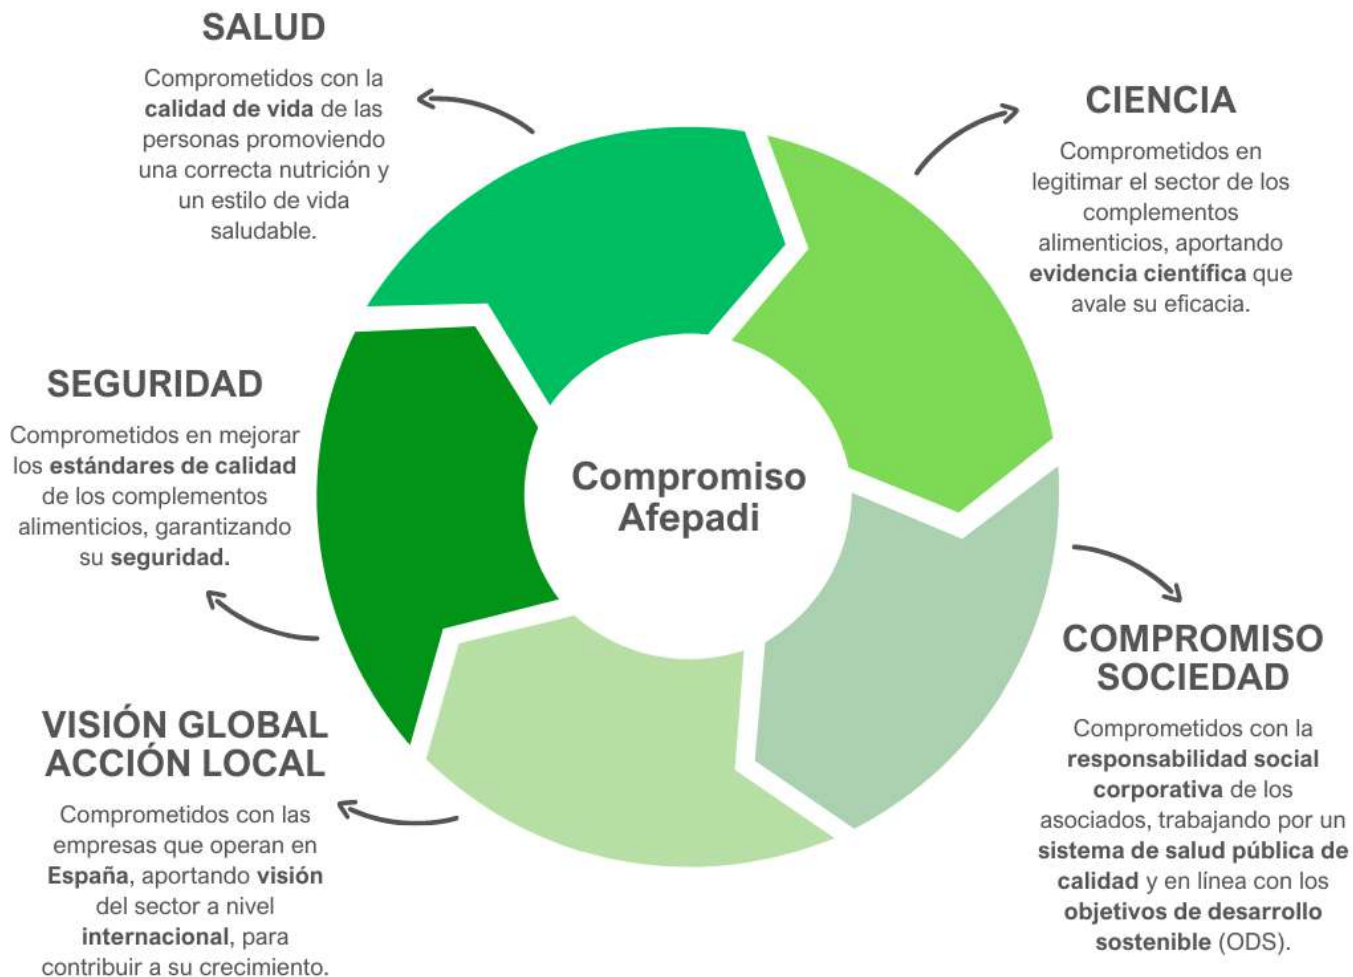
SALUD

Comprometidos con la calidad de vida de las personas promoviendo una correcta nutrición y un estilo de vida saludable.

CIENCIA

Comprometidos en legitimar el sector de los complementos alimenticios, aportando evidencia científica que avale su eficacia.

SEGURIDAD

Comprometidos en mejorar los estándares de calidad de los complementos alimenticios, garantizando su seguridad.

Compromiso Afepadi

COMPROMISO SOCIEDAD

Comprometidos con la responsabilidad social corporativa de los asociados, trabajando por un sistema de salud pública de calidad y en línea con los objetivos de desarrollo sostenible (ODS).

VISIÓN GLOBAL ACCIÓN LOCAL

Comprometidos con las empresas que operan en España, aportando visión del sector a nivel internacional, para contribuir a su crecimiento.